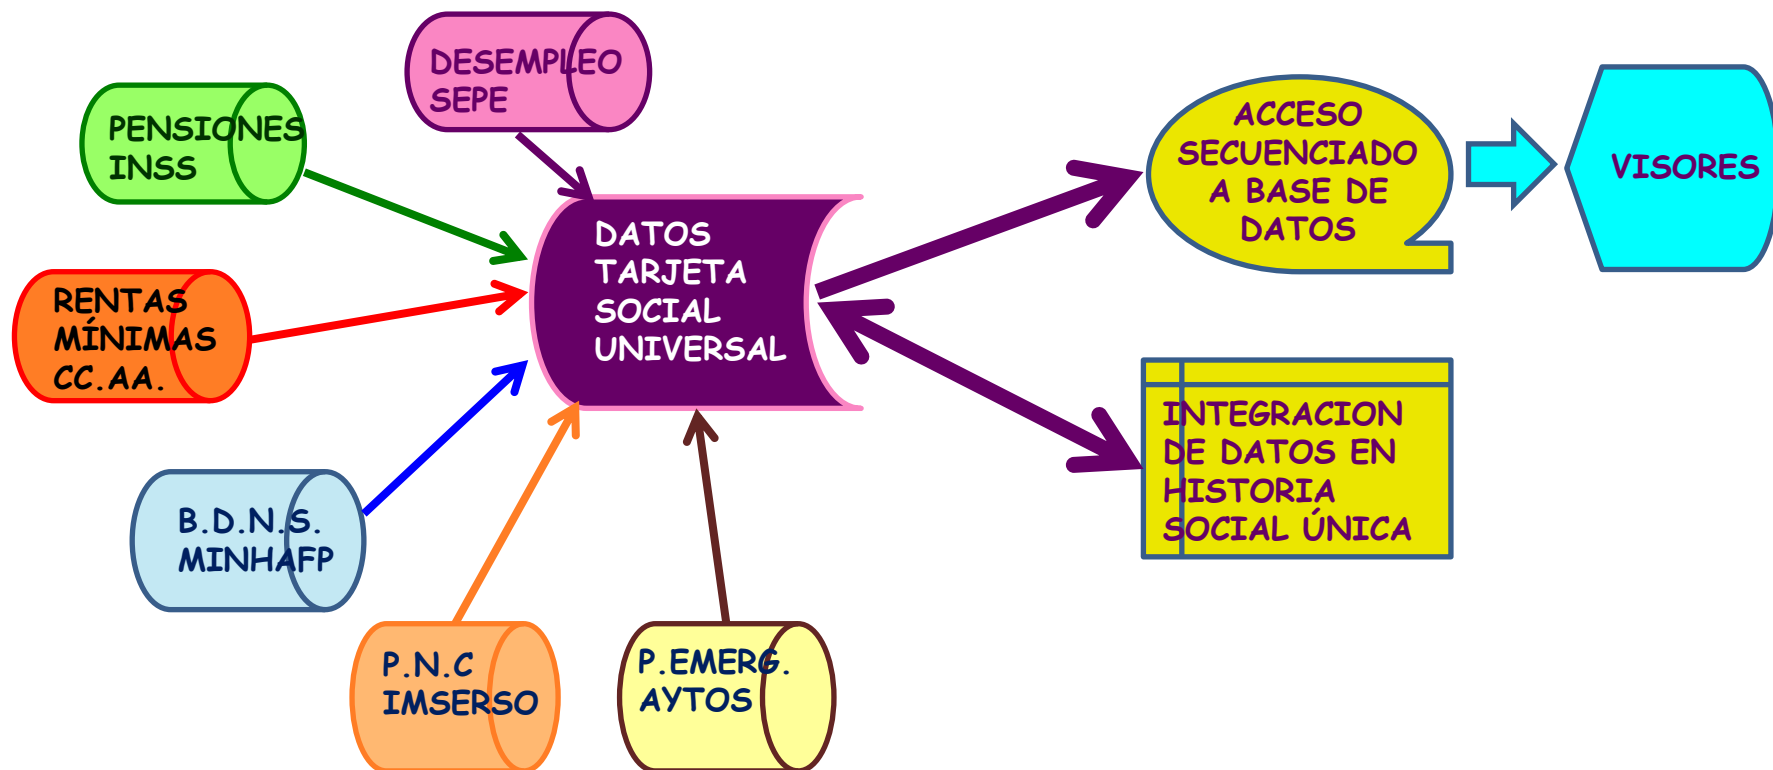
DESEMPLEO
SEPE

PENSIONES
INSS

RENTAS
MÍNIMAS
CC.AA.

B.D.N.S.
MINHAFP

P.N.C
IMSERSO

P.EMERG.
AYTOS

DATOS
TARJETA
SOCIAL
UNIVERSAL

ACCESO
SECUENCIADO
A BASE DE
DATOS

VISORES

INTEGRACION
DE DATOS EN
HISTORIA
SOCIAL ÚNICA